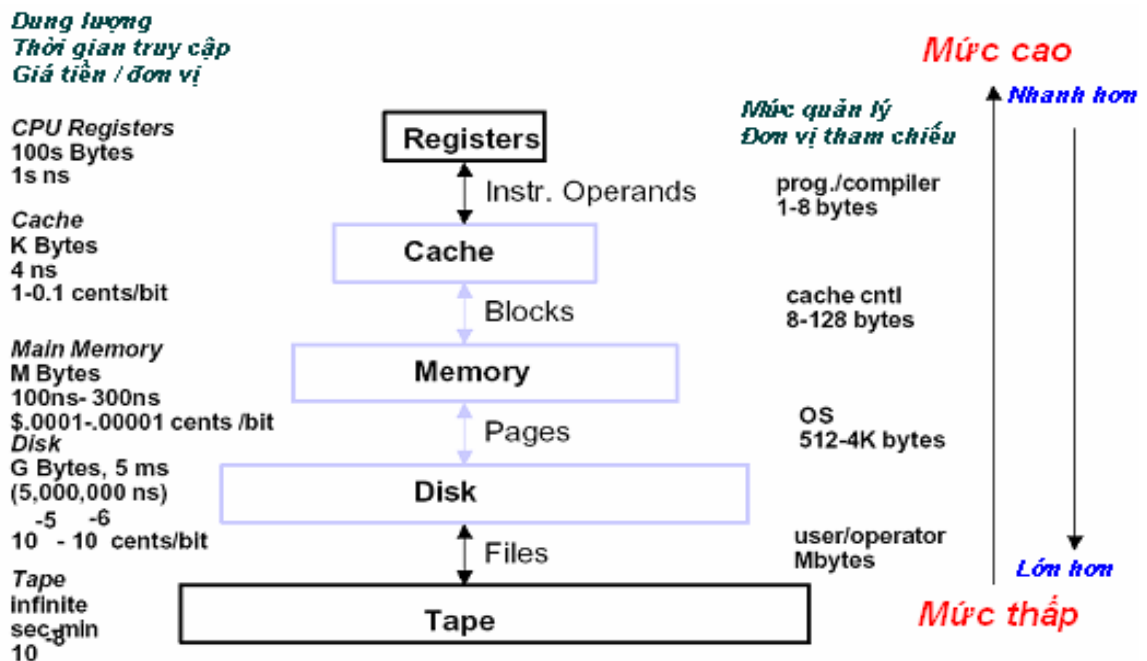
Dung lượng
Thời gian truy cập
Giá tiền / đơn vị

CPU Registers
100s Bytes
1s ns

Cache
K Bytes
4 ns
1-0.1 cents/bit

Main Memory
M Bytes
100ns- 300ns
$.0001-.00001 cents /bit

Disk
G Bytes, 5 ms
(5,000,000 ns)
$10^{-5}$ - $10^{-6}$ cents/bit

Tape
infinite
sec-min
$10^{-8}$

Registers
Instr. Operands
Cache
Blocks
Memory
Pages
Disk
Files
Tape

Mức cao
Nhanh hơn
Mức quản lý
Đơn vị tham chiếu

prog./compiler
1-8 bytes

cache cntl
8-128 bytes

OS
512-4K bytes

user/operator
Mbytes

Lớn hơn
Mức thấp